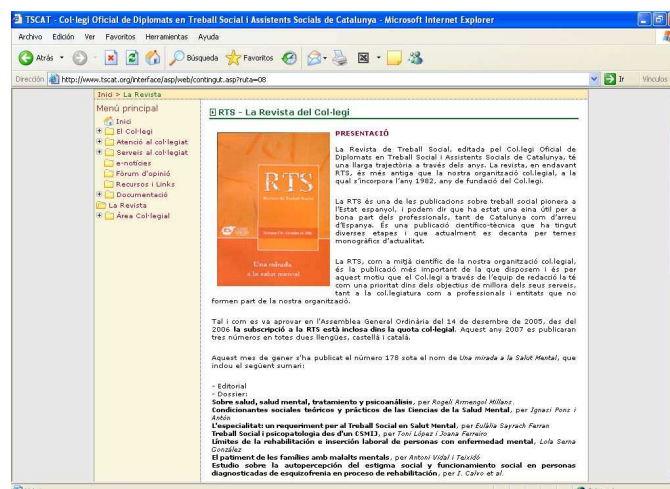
TSCAT · Col·legi Oficial de Diplomats en Treball Social i Assistents Socials de Catalunya - Microsoft Internet Explorer

Archivo Edición Ver Favoritos Herramientas Ayuda

Atrás Búsqueda Favoritos

Dirección http://www.tscat.org/interface/asp/web/contingut.asp?ruta=08 Ir Vínculos

Inici > La Revista

Menú principal
Inici
El Col·legi
Atenció al col·legiat
Serveis al col·legiat
e-notícies
Fòrum d'opinió
Recursos i Links
Documentació
La Revista
Àrea Col·legial

RTS - La Revista del Col·legi

RTS
Revista de Treball Social
Una mirada a la salut mental

PRESENTACIÓ

La Revista de Treball Social, editada pel Col·legi Oficial de Diplomats en Treball Social i Assistents Socials de Catalunya, té una llarga trajectòria a través dels anys. La revista, en endavant RTS, és més antiga que la nostra organització col·legial, a la qual s'incorpora l'any 1982, any de fundació del Col·legi.

La RTS és una de les publicacions sobre treball social pionera a l'Estat espanyol, i podem dir que ha estat una eina útil per a bona part dels professionals, tant de Catalunya com d'arreu d'Espanya. És una publicació científico-tècnica que ha tingut diverses etapes i que actualment es decanta per temes monogràfics d'actualitat.

La RTS, com a mitjà científic de la nostra organització col·legial, és la publicació més important de la que disposem i és per aquest motiu que el Col·legi a través de l'equip de redacció la té com una prioritat dins dels objectius de millora dels seus serveis, tant a la col·legiatura com a professionals i entitats que no formen part de la nostra organització.

Tal i com es va aprovar en l'Assemblea General Ordinària del 14 de desembre de 2005, des del 2006 la subscripció a la RTS està inclosa dins la quota col·legial. Aquest any 2007 es publicaran tres números en totes dues llengües, castellà i català.

Aquest mes de gener s'ha publicat el número 178 sota el nom de Una mirada a la Salut Mental, que inclou el següent sumari:

- Editorial
- Dossier:
Sobre salud, salud mental, tratamiento y psicoanálisis, per Rogeli Armengol Millans.
Condicionantes sociales teóricos y prácticos de las Ciencias de la Salud Mental, per Ignasi Ponz i Antón
L'especialitat: un requeriment per al Treball Social en Salut Mental, per Eulàlia Sayrach Farran
Treball Social i psicopatologia des d'un CSMIJ, per Toni López i Joana Ferreiro
Límites de la rehabilitación e inserción laboral de personas con enfermedad mental, Lola Serna González
El patiment de les famílies amb malalts mentals, per Antoni Vidal i Taixidó
Estudio sobre la autopercepción del estigma social y funcionamiento social en personas diagnosticadas de esquizofrenia en proceso de rehabilitación, per I. Calvo et al.